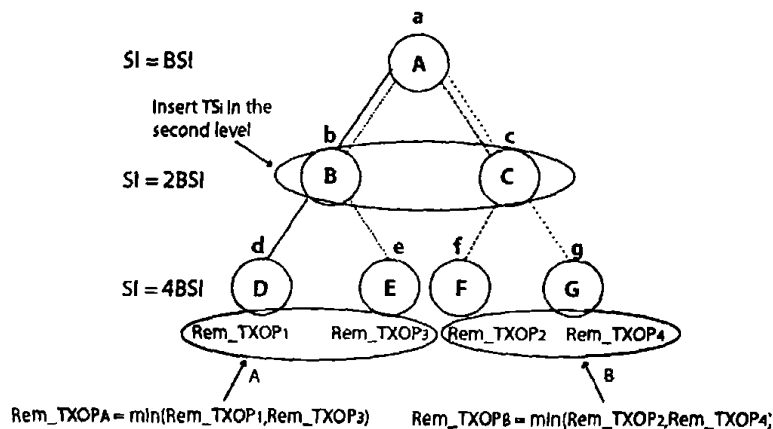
a

SI = BSI

A

Insert TSi in the second level

b

c

SI = 2BSI

B

C

d

e

f

g

SI = 4BSI

D

E

F

G

Rem_TXOP1

Rem_TXOP3

Rem_TXOP2

Rem_TXOP4

A

B

Rem_TXOPA = min(Rem_TXOP1,Rem_TXOP3)

Rem_TXOPB = min(Rem_TXOP2,Rem_TXOP4)